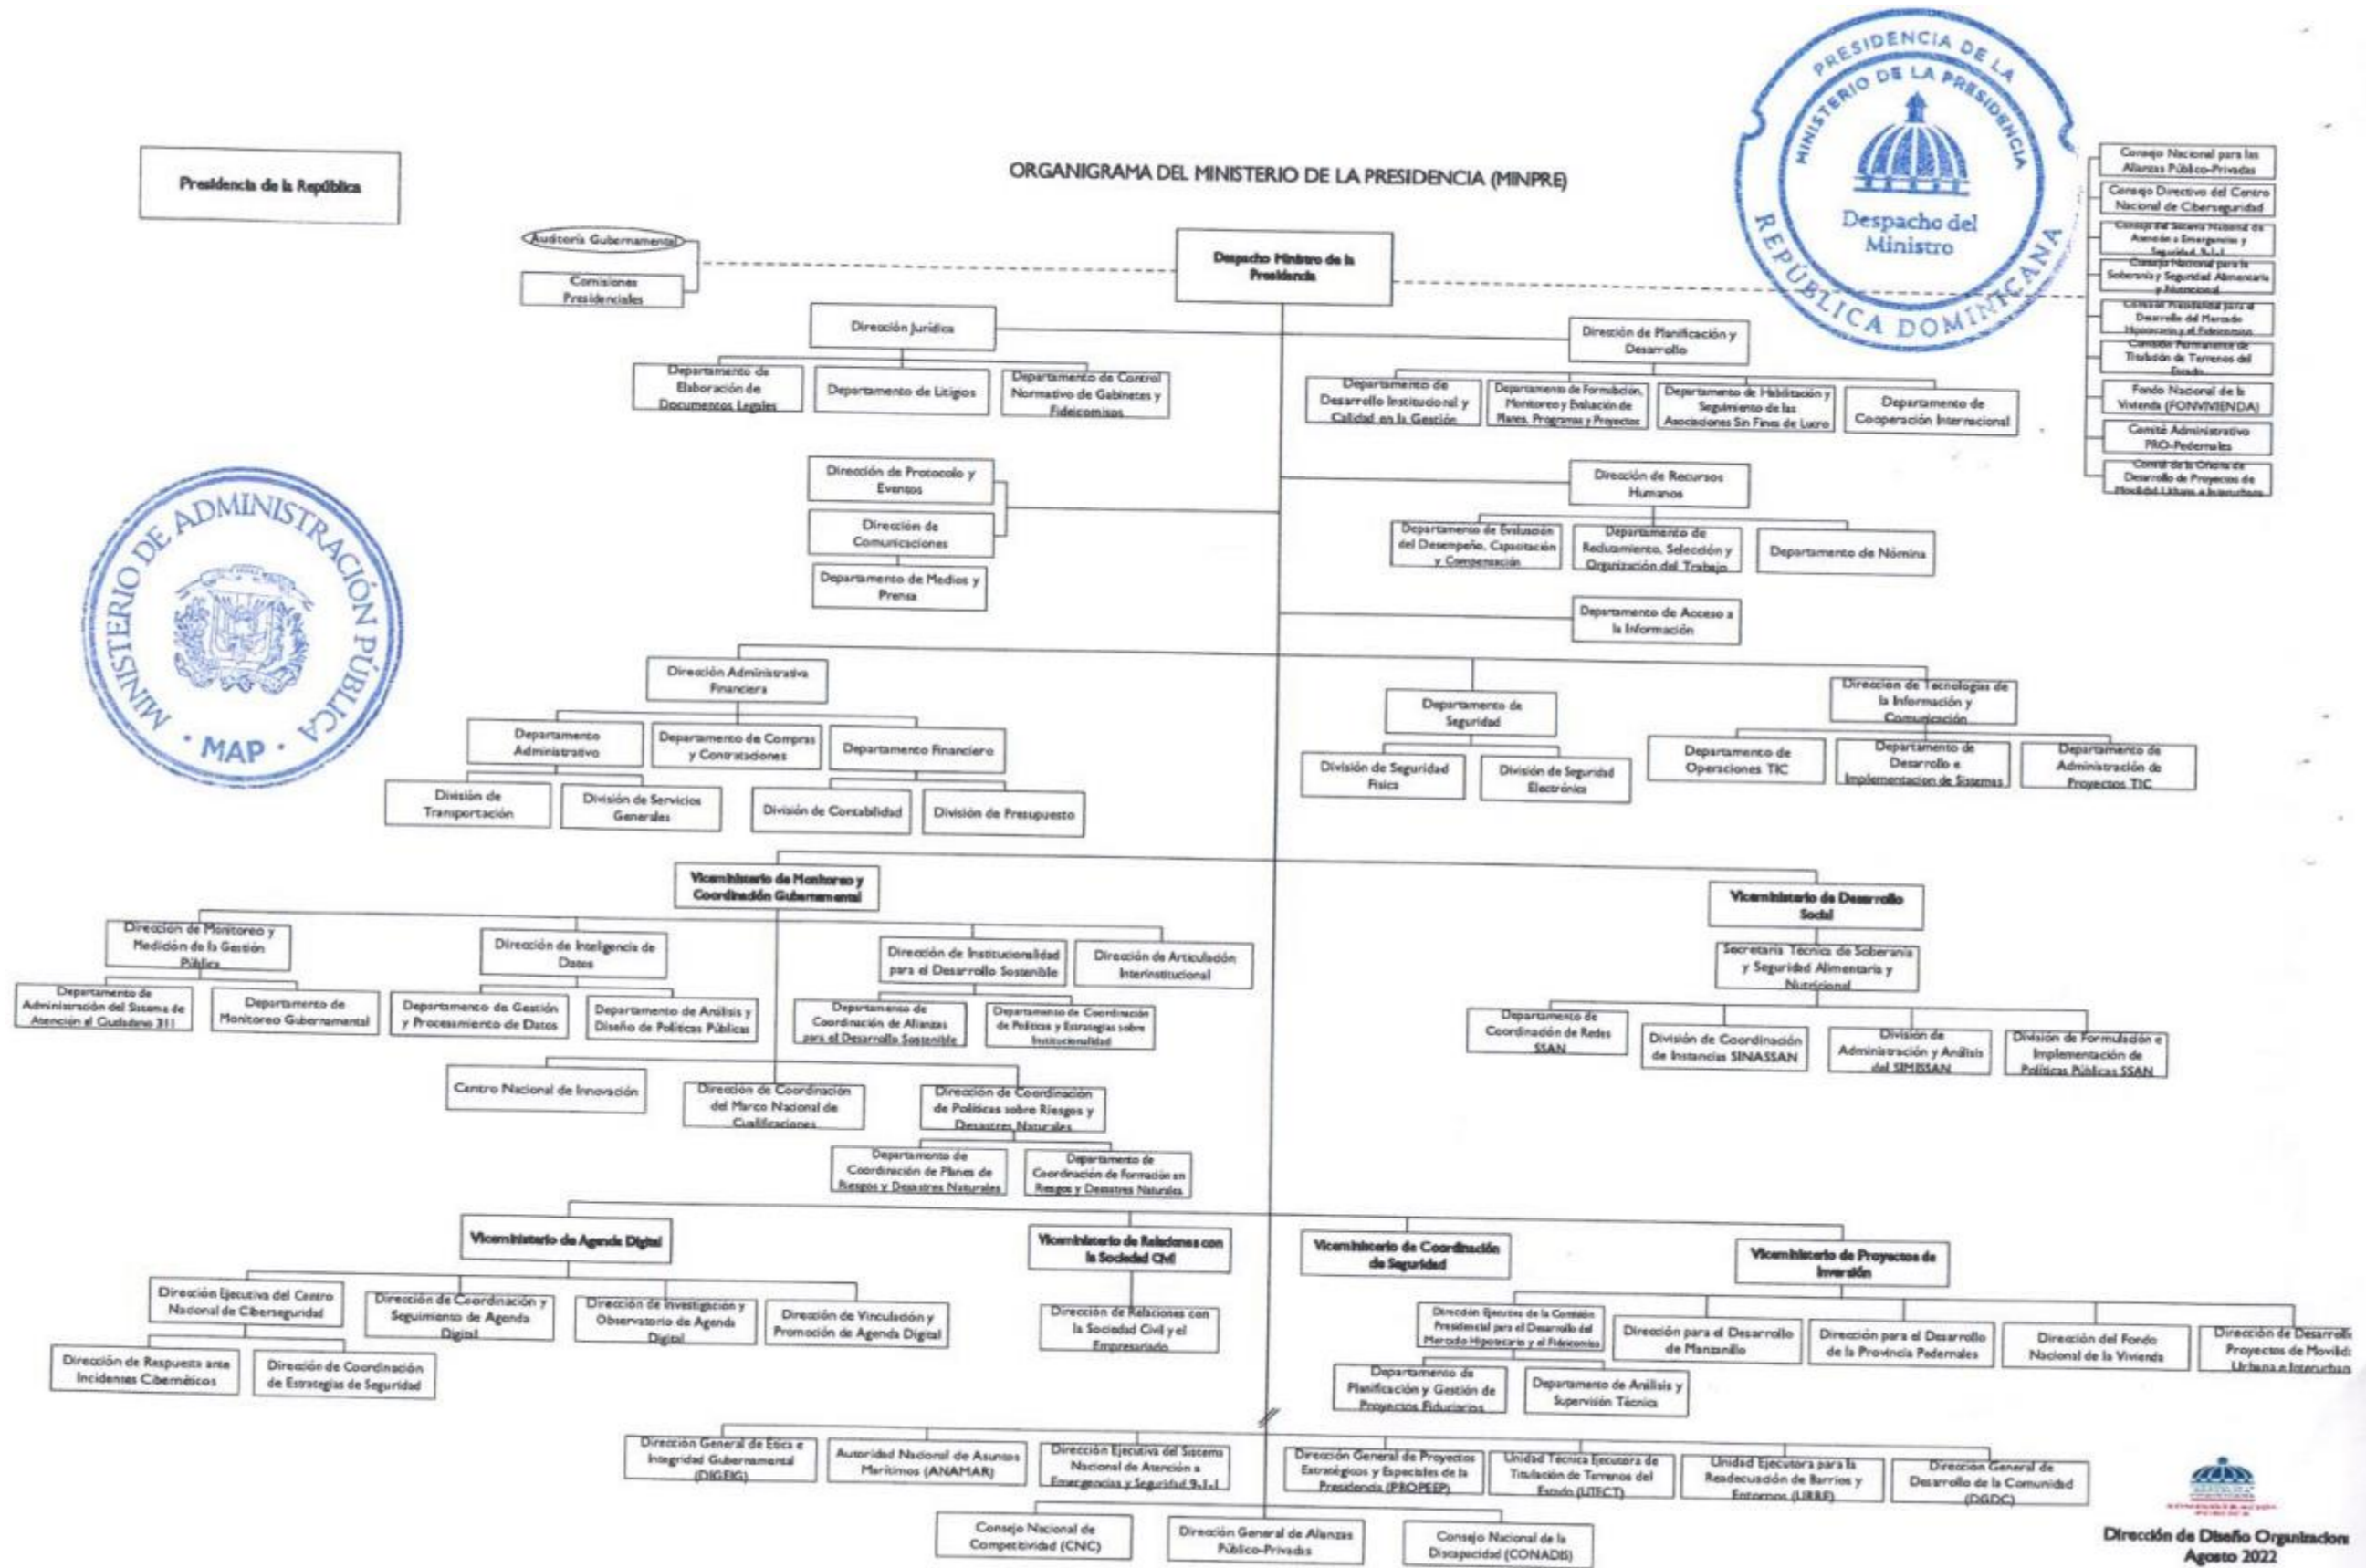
PRESIDENCIA DE LA REPÚBLICA DOMINICANA
MINISTERIO DE LA PRESIDENCIA
Despacho del Ministro

Presidencia de la República

ORGANIGRAMA DEL MINISTERIO DE LA PRESIDENCIA (MINPRE)

Auditoría Gubernamental

Comisiones Presidenciales

Despacho Ministro de la Presidencia

Consejo Nacional para las Alianzas Público-Privadas
Consejo Directivo del Centro Nacional de Ciberseguridad
Consejo del Sistema Nacional de Atención a Emergencias y Seguridad 9-1-1
Consejo Nacional para la Soberanía y Seguridad Alimentaria y Nutricional
Consejo Presidencial para el Desarrollo del Mercado Hipotecario y el Fideicomiso
Comisión Permanente de Titulación de Terrenos del Estado
Fondo Nacional de la Vivienda (FONVIVIENDA)
Comité Administrativo PRO-Pedernales
Consejo de la Oficina de Desarrollo de Proyectos de Movilidad Urbana e Interurbana

Dirección Jurídica
Departamento de Elaboración de Documentos Legales
Departamento de Litigios
Departamento de Control Normativo de Gabinetes y Fideicomisos

Dirección de Planificación y Desarrollo
Departamento de Desarrollo Institucional y Calidad en la Gestión
Departamento de Formulación, Monitoreo y Evaluación de Planes, Programas y Proyectos
Departamento de Habilitación y Seguimiento de las Asociaciones Sin Fines de Lucro
Departamento de Cooperación Internacional

Dirección de Protocolo y Eventos
Dirección de Comunicaciones
Departamento de Medios y Prensa

Dirección de Recursos Humanos
Departamento de Evaluación del Desempeño, Capacitación y Compensación
Departamento de Reclutamiento, Selección y Organización del Trabajo
Departamento de Nómina

Departamento de Acceso a la Información

MINISTERIO DE ADMINISTRACIÓN PÚBLICA
· MAP ·

Dirección Administrativa Financiera
Departamento Administrativo
Departamento de Compras y Contrataciones
Departamento Financiero
División de Transportación
División de Servicios Generales
División de Contabilidad
División de Presupuesto

Departamento de Seguridad
División de Seguridad Física
División de Seguridad Electrónica

Direccion de Tecnologías de la Información y Comunicación
Departamento de Operaciones TIC
Departamento de Desarrollo e Implementacion de Sistemas
Departamento de Administración de Proyectos TIC

Viceministerio de Monitoreo y Coordinación Gubernamental
Direccion de Monitoreo y Medición de la Gestión Pública
Departamento de Administración del Sistema de Atención al Ciudadano 311
Departamento de Monitoreo Gubernamental
Dirección de Inteligencia de Datos
Departamento de Gestión y Procesamiento de Datos
Departamento de Análisis y Diseño de Políticas Públicas
Dirección de Institucionalidad para el Desarrollo Sostenible
Departamento de Coordinación de Alianzas para el Desarrollo Sostenible
Departamento de Coordinación de Políticas y Estrategias sobre Institucionalidad
Dirección de Articulación Interinstitucional
Centro Nacional de Innovación
Dirección de Coordinación del Marco Nacional de Cualificaciones
Dirección de Coordinación de Políticas sobre Riesgos y Desastres Naturales
Departamento de Coordinación de Planes de Riesgos y Desastres Naturales
Departamento de Coordinación de Formación en Riesgos y Desastres Naturales

Viceministerio de Desarrollo Social
Secretaría Técnica de Soberanía y Seguridad Alimentaria y Nutricional
Departamento de Coordinación de Redes SSAN
División de Coordinación de Instancias SINASSAN
División de Administración y Análisis del SIMISSAN
División de Formulación e Implementación de Políticas Públicas SSAN

Viceministerio de Agenda Digital
Dirección Ejecutiva del Centro Nacional de Ciberseguridad
Dirección de Respuesta ante Incidentes Cibernéticos
Dirección de Coordinación de Estrategias de Seguridad
Dirección de Coordinación y Seguimiento de Agenda Digital
Dirección de Investigación y Observatorio de Agenda Digital
Dirección de Vinculación y Promoción de Agenda Digital

Viceministerio de Relaciones con la Sociedad Civil
Dirección de Relaciones con la Sociedad Civil y el Empresariado

Viceministerio de Coordinación de Seguridad

Viceministerio de Proyectos de Inversión
Dirección Ejecutiva de la Comisión Presidencial para el Desarrollo del Mercado Hipotecario y el Fideicomiso
Departamento de Planificación y Gestión de Proyectos Fiduciarios
Departamento de Análisis y Supervisión Técnica
Dirección para el Desarrollo de Manzanillo
Dirección para el Desarrollo de la Provincia Pedernales
Dirección del Fondo Nacional de la Vivienda
Dirección de Desarrollo de Proyectos de Movilidad Urbana e Interurbana

Dirección General de Ética e Integridad Gubernamental (DIGEIG)
Autoridad Nacional de Asuntos Marítimos (ANAMAR)
Dirección Ejecutiva del Sistema Nacional de Atención a Emergencias y Seguridad 9-1-1
Dirección General de Proyectos Estratégicos y Especiales de la Presidencia (PROPEEP)
Unidad Técnica Ejecutora de Titulación de Terrenos del Estado (UTECT)
Unidad Ejecutora para la Readecuación de Barrios y Entornos (URBE)
Dirección General de Desarrollo de la Comunidad (DGDC)
Consejo Nacional de Competitividad (CNC)
Dirección General de Alianzas Público-Privadas
Consejo Nacional de la Discapacidad (CONADIS)

Dirección de Diseño Organizacional
Agosto 2022